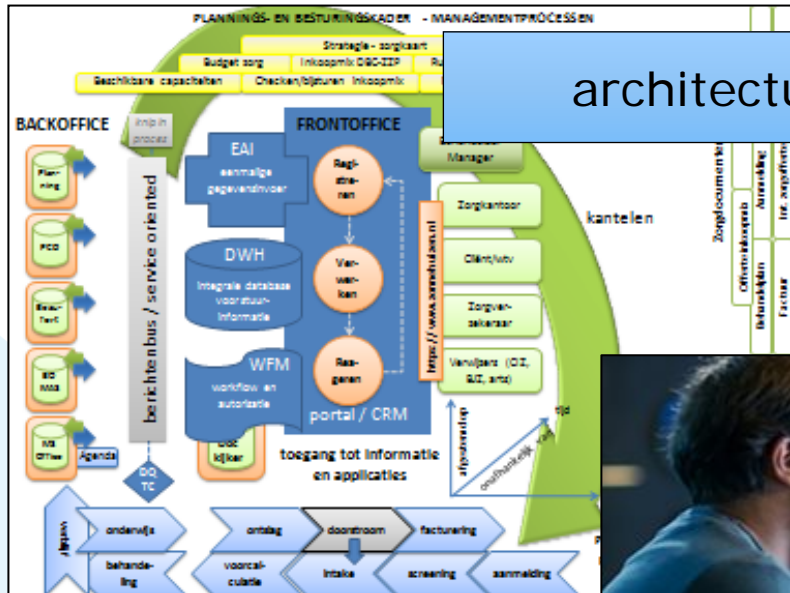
PLANNINGS- EN BESTURINGSKADER - MANAGEMENTPROCESSEN

Strategie - zorgkaart

Budget zorg

Inkoopmix DBC-ZZP

Beschikbare capaciteiten

Checken/bijsturen inkoopmix

architectu

BACKOFFICE

Inrip in proces

FRONTOFFICE

EAI

eenmalige gegevensinvoer

Regi-stre-ren

Manager

Zorgkantoor

kantelen

Planning

PCD

DWH

Integrale database voor stuur-informatie

Ver-wer-ken

Cliënt/vtv

Zorgver-zekeraar

Bewa-Tech

berichtenbus / service oriented

http://www.zorgportaal.nl

WFM

workflow en autorisatie

Rea-geren

Verwijzers (CIZ, BJZ, arts)

portal / CRM

MS Office

Agenda

Dossierkijker

toegang tot informatie en applicaties

DQ TC

afgestemd op

onafhankelijk van

tijd

Zorgdocumenten

Offerte/aanvraag

Aanmelding

Behandelplan

Factuur

verblijf

onderwijs

behandeling

ontslag

doorstroom

facturering

voorcalculatie

intake

screening

aanmelding